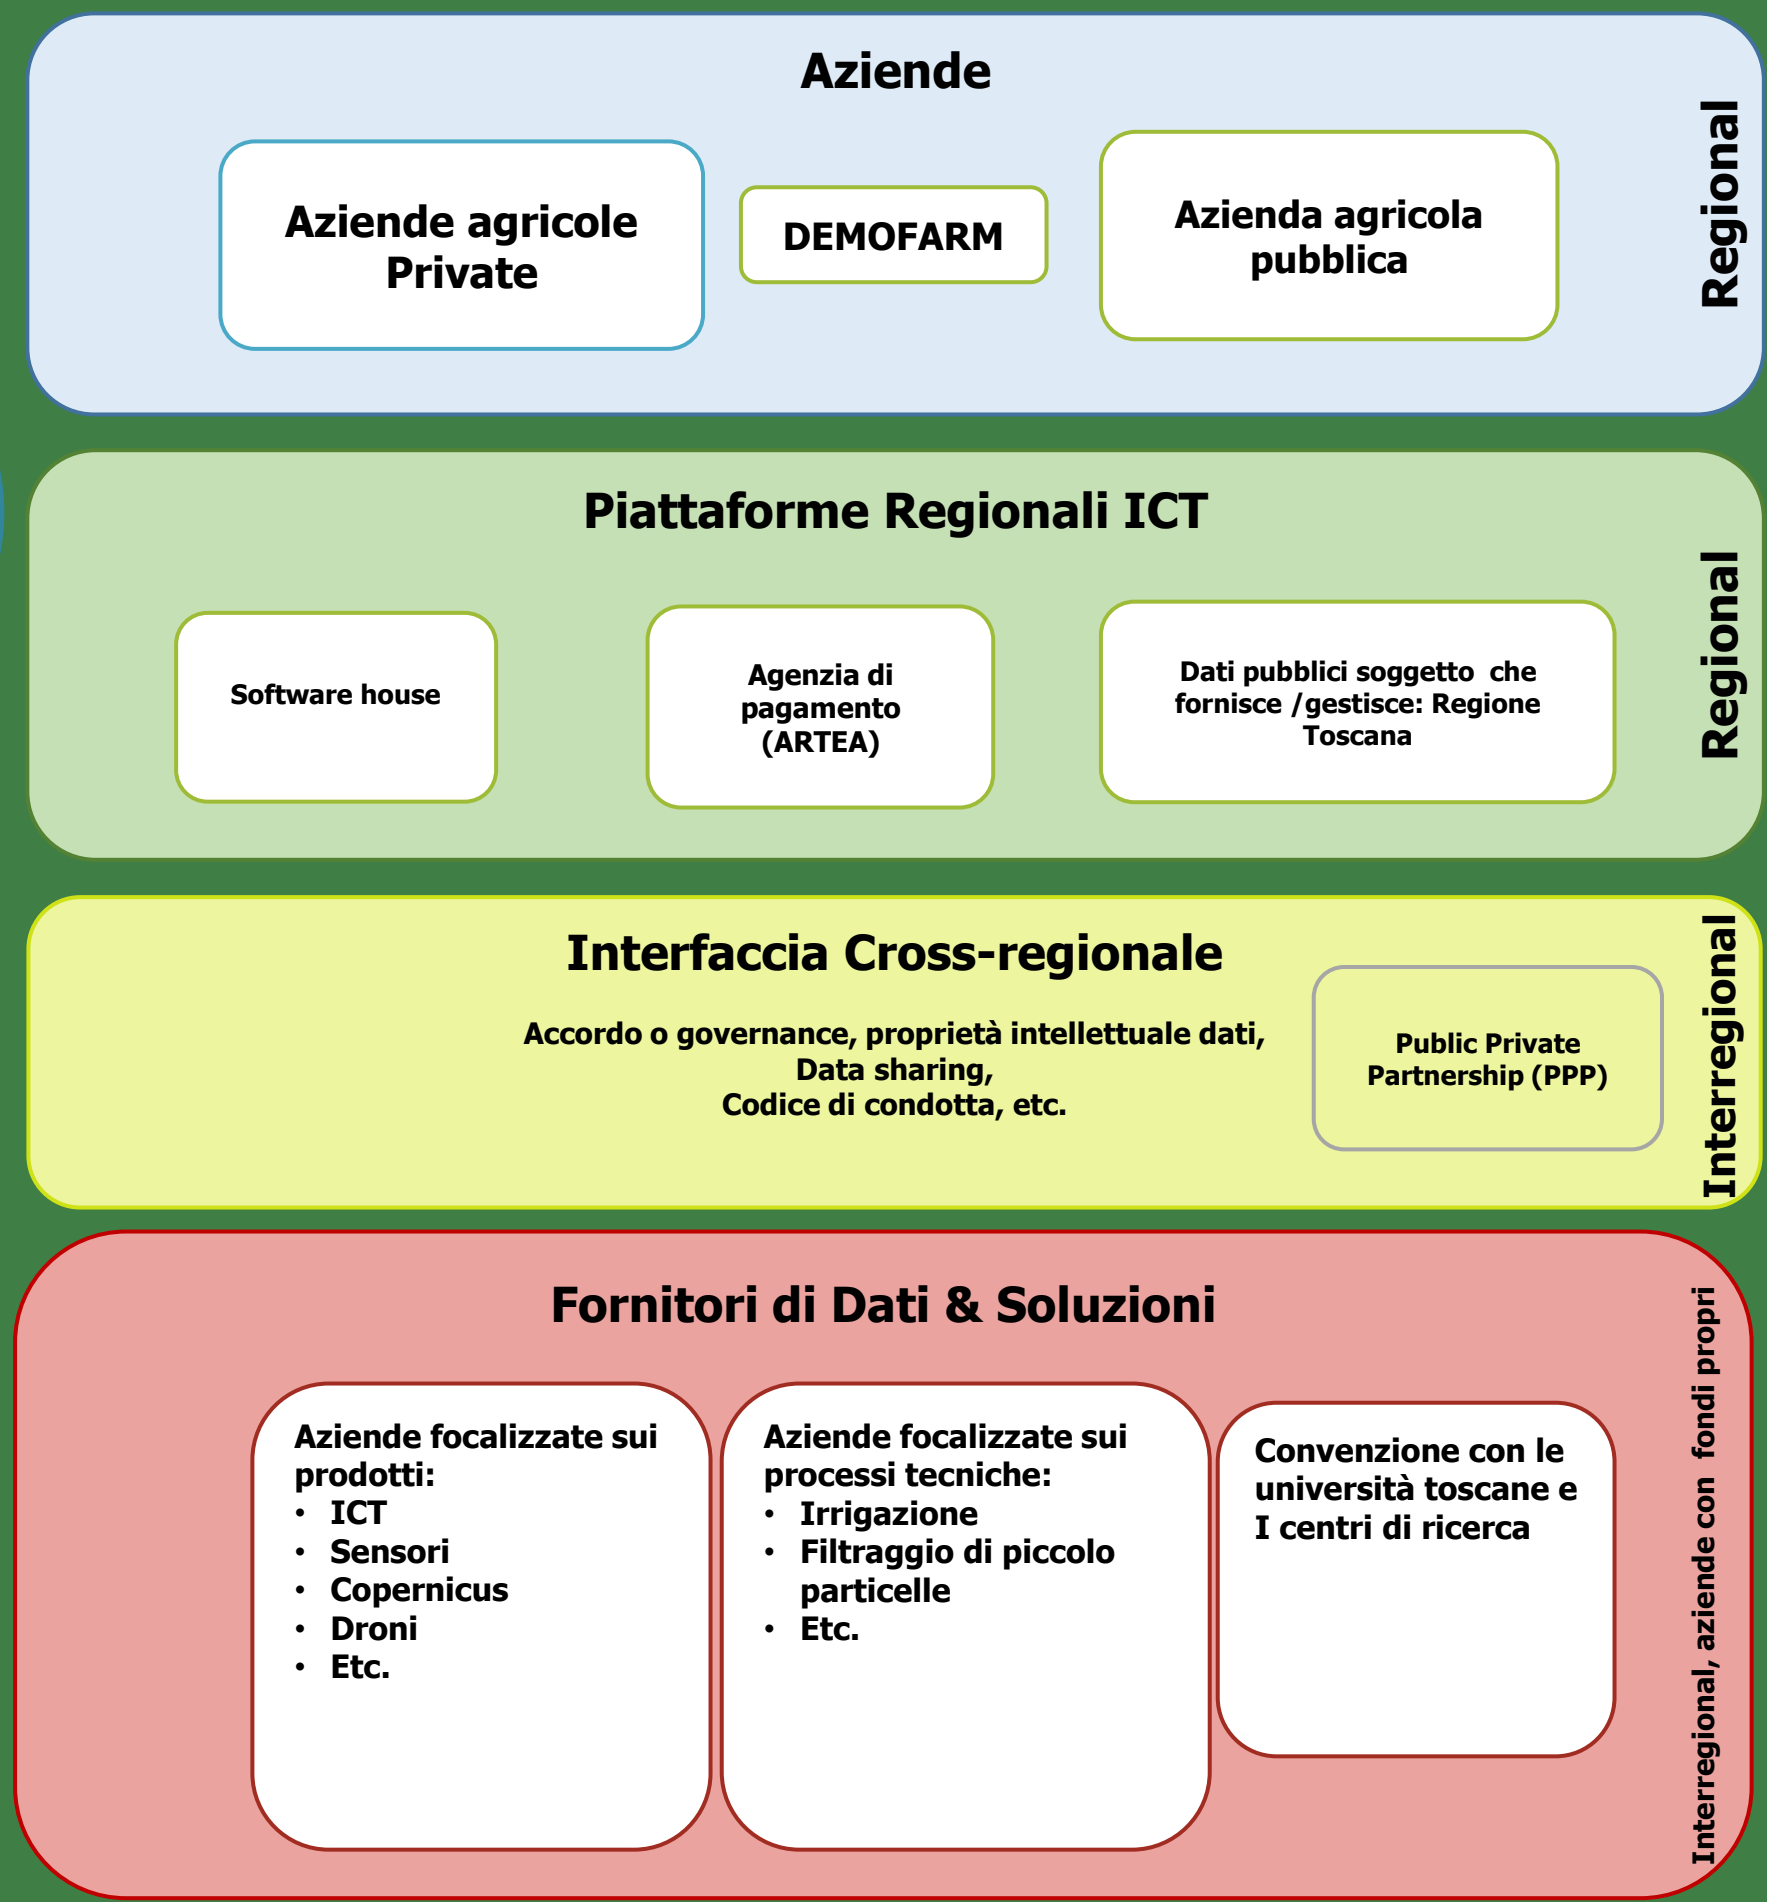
Aziende

Aziende agricole Private

DEMOFARM

Azienda agricola pubblica

Regional

Piattaforme Regionali ICT

Software house

Agenzia di pagamento (ARTEA)

Dati pubblici soggetto che fornisce /gestisce: Regione Toscana

Regional

Interfaccia Cross-regionale

Accordo o governance, proprietà intellettuale dati, Data sharing, Codice di condotta, etc.

Public Private Partnership (PPP)

Interregional

Fornitori di Dati & Soluzioni

Aziende focalizzate sui prodotti:
• ICT
• Sensori
• Copernicus
• Droni
• Etc.

Aziende focalizzate sui processi tecniche:
• Irrigazione
• Filtraggio di piccolo particelle
• Etc.

Convenzione con le università toscane e I centri di ricerca

Interregional, aziende con fondi propri